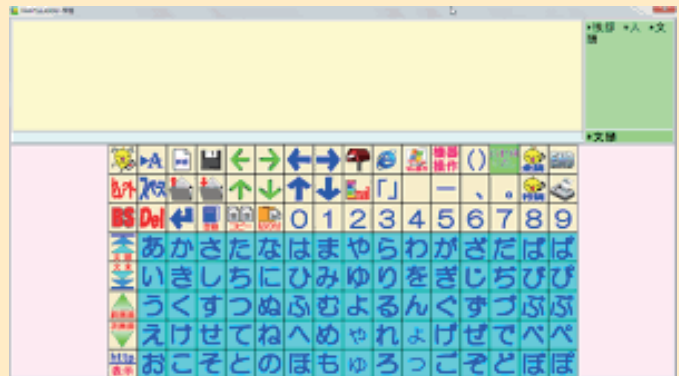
▸挨拶 ▸人 ▸文
▸文

機器操作
()
「」
ー
、
。
BS
Del
0 1 2 3 4 5 6 7 8 9

あかさたなはまやらわがざだばぱ
いきしちにひみゆりをぎじぢびぴ
うくすつぬふむよるんぐずづぶぷ
えけせてねへめゃれょげぜでべぺ
おこそとのほもゅろっごぞどぼぽ